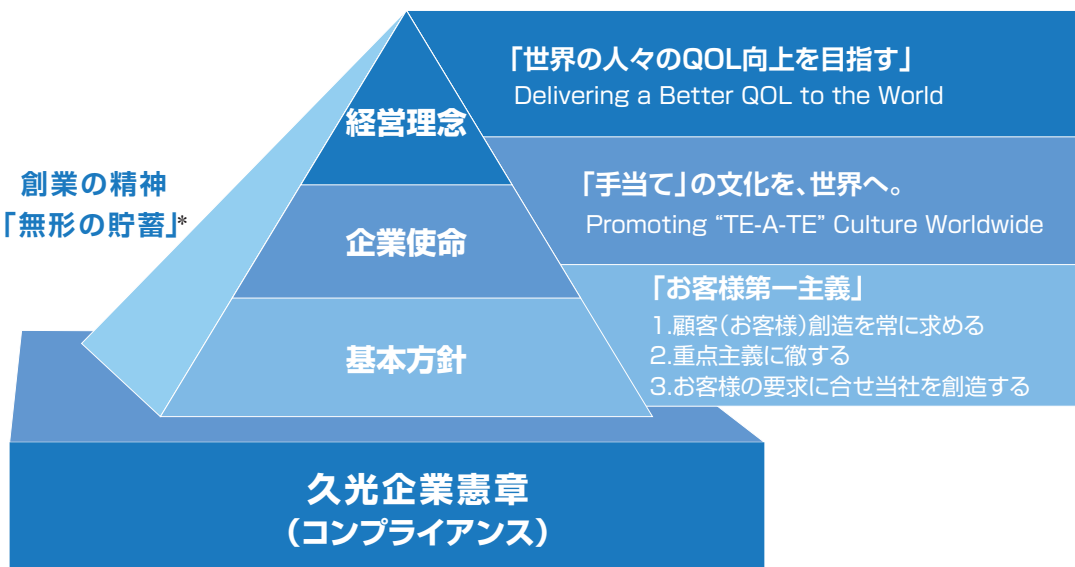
「世界の人々のQOL向上を目指す」
Delivering a Better QOL to the World

経営理念

「手当て」の文化を、世界へ。
Promoting “TE-A-TE” Culture Worldwide

企業使命

創業の精神
「無形の貯蓄」*

「お客様第一主義」
1.顧客(お客様)創造を常に求める
2.重点主義に徹する
3.お客様の要求に合せ当社を創造する

基本方針

久光企業憲章
(コンプライアンス)